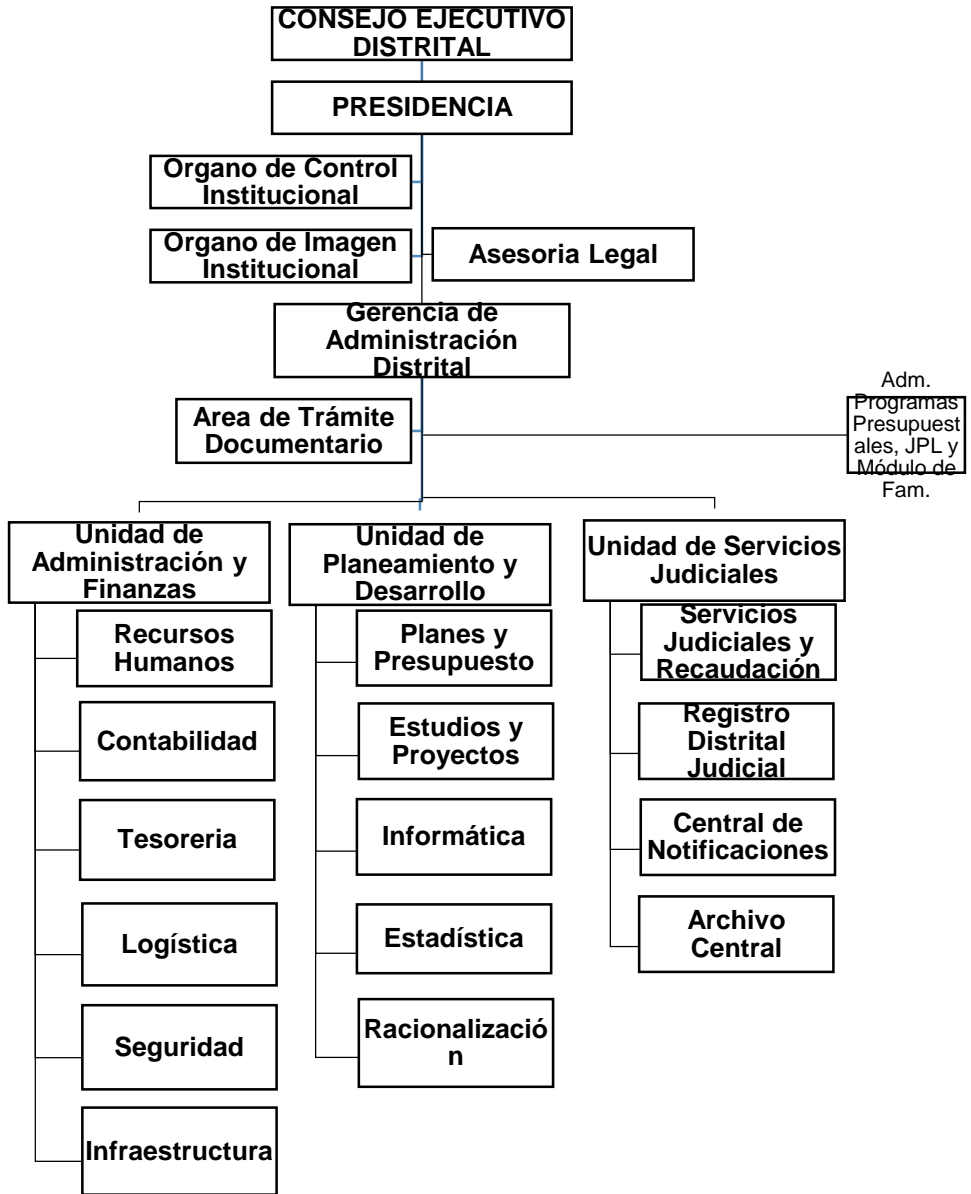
CONSEJO EJECUTIVO DISTRITAL

PRESIDENCIA

Organo de Control Institucional

Organo de Imagen Institucional

Asesoria Legal

Gerencia de Administración Distrital

Area de Trámite Documentario

Adm. Programas Presupuestales, JPL y Módulo de Fam.

Unidad de Administración y Finanzas

Recursos Humanos

Contabilidad

Tesoreria

Logística

Seguridad

Infraestructura

Unidad de Planeamiento y Desarrollo

Planes y Presupuesto

Estudios y Proyectos

Informática

Estadística

Racionalización

Unidad de Servicios Judiciales

Servicios Judiciales y Recaudación

Registro Distrital Judicial

Central de Notificaciones

Archivo Central